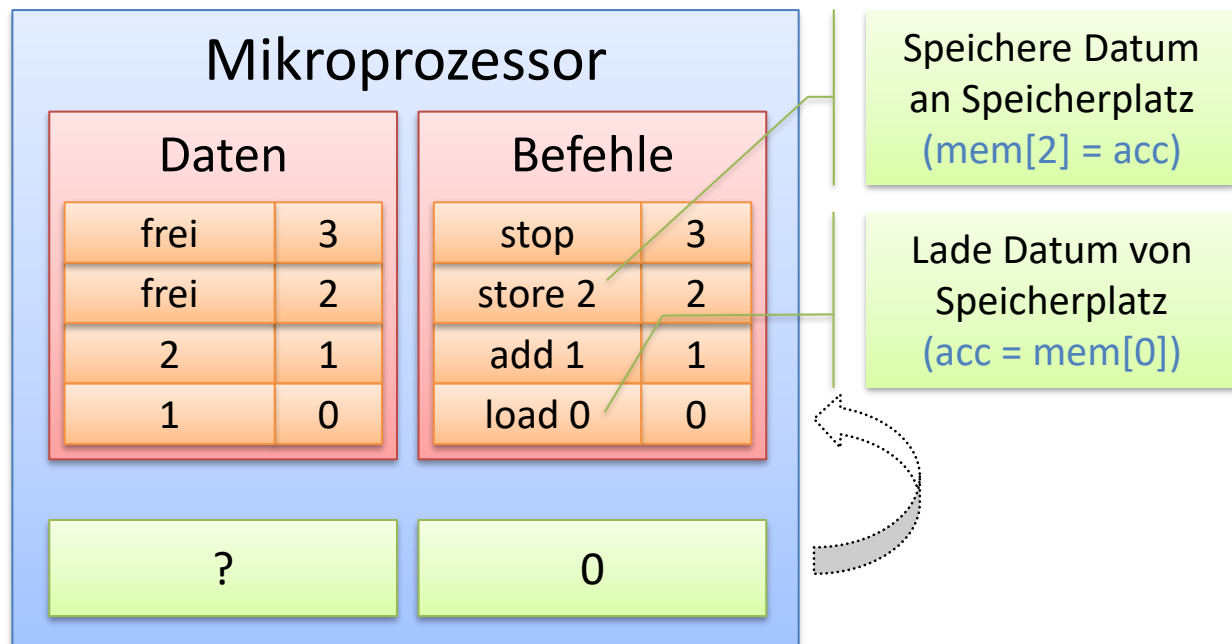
Mikroprozessor

Daten

| frei | 3 |
|---|---|
| frei | 2 |
| 2 | 1 |
| 1 | 0 |

Befehle

| stop | 3 |
|---|---|
| store 2 | 2 |
| add 1 | 1 |
| load 0 | 0 |

?

0

Speichere Datum an Speicherplatz (mem[2] = acc)

Lade Datum von Speicherplatz (acc = mem[0])